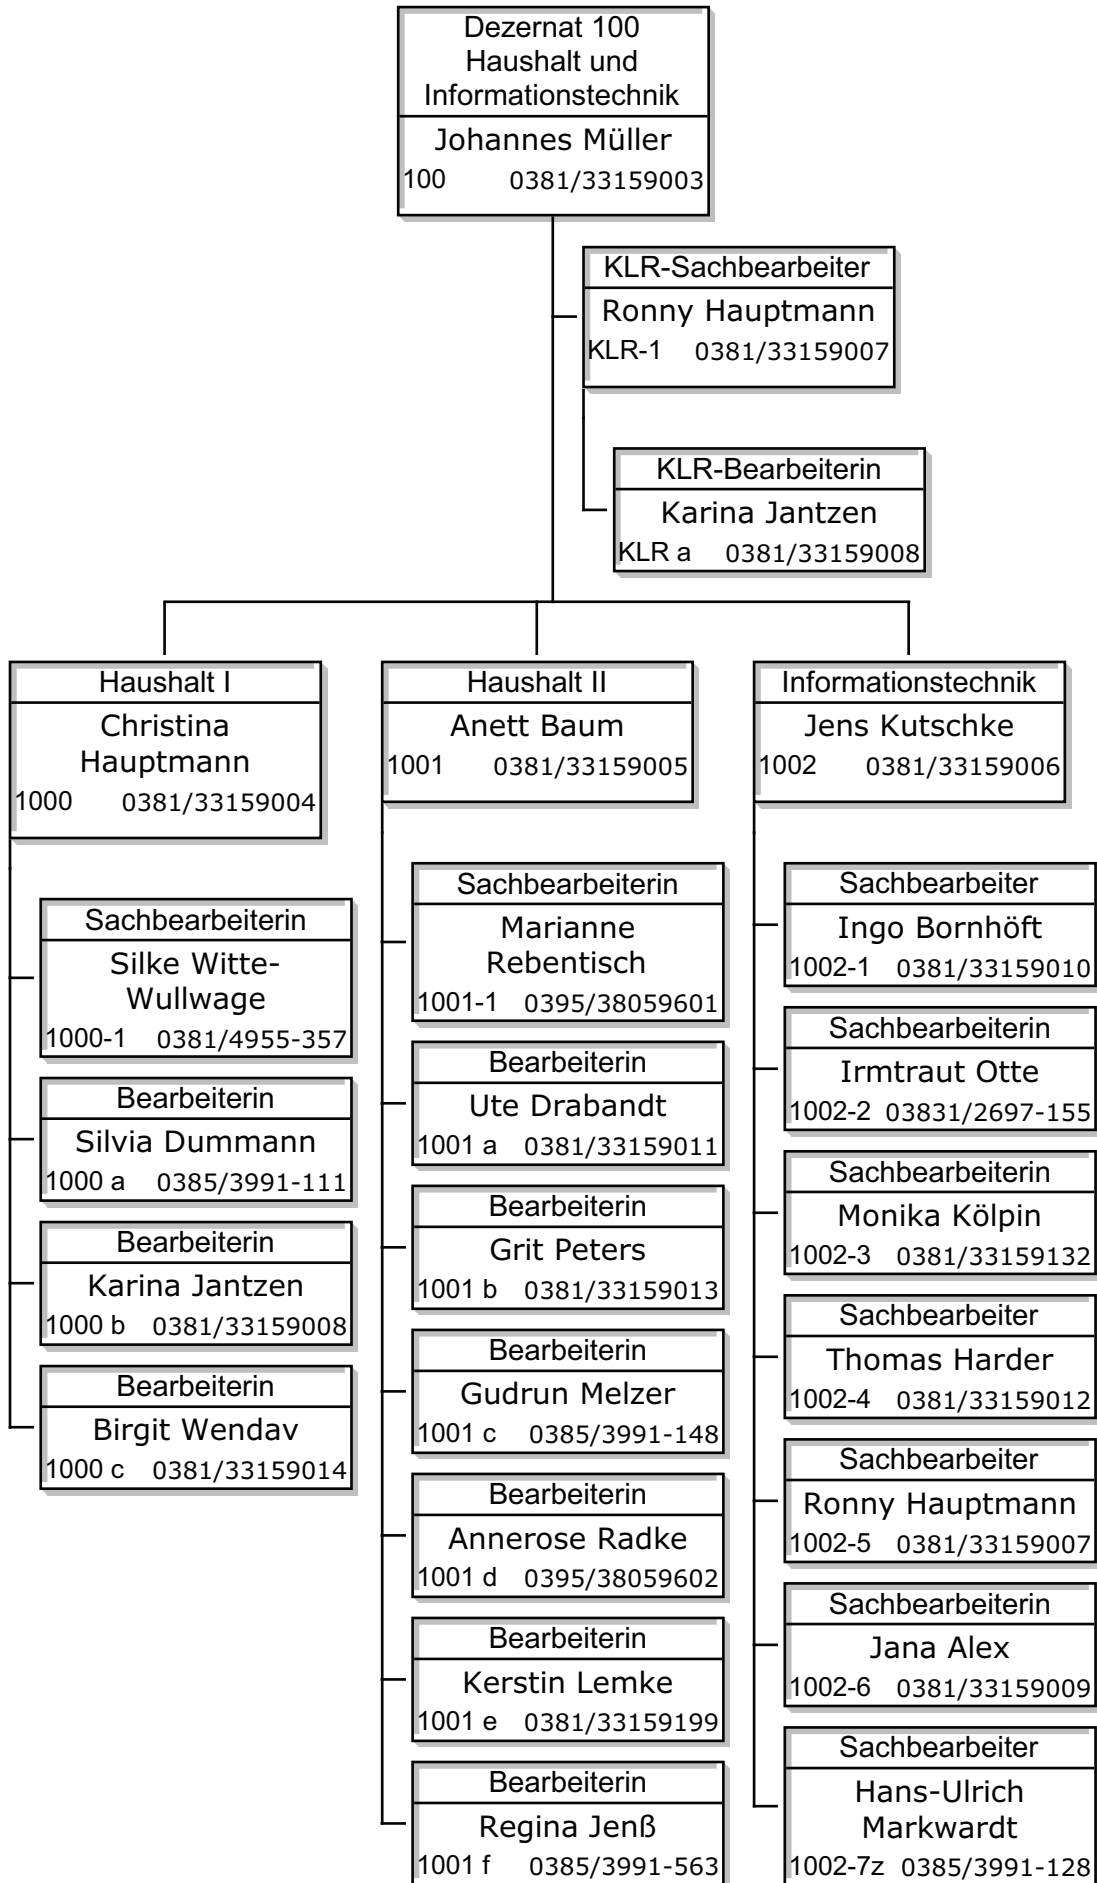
Dezernat 100
Haushalt und
Informationstechnik
Johannes Müller
100 0381/33159003

KLR-Sachbearbeiter
Ronny Hauptmann
KLR-1 0381/33159007

KLR-Bearbeiterin
Karina Jantzen
KLR a 0381/33159008

Haushalt I
Christina Hauptmann
1000 0381/33159004

Sachbearbeiterin
Silke Witte-Wullwage
1000-1 0381/4955-357

Bearbeiterin
Silvia Dummann
1000 a 0385/3991-111

Bearbeiterin
Karina Jantzen
1000 b 0381/33159008

Bearbeiterin
Birgit Wendav
1000 c 0381/33159014

Haushalt II
Anett Baum
1001 0381/33159005

Sachbearbeiterin
Marianne Rebentisch
1001-1 0395/38059601

Bearbeiterin
Ute Drabandt
1001 a 0381/33159011

Bearbeiterin
Grit Peters
1001 b 0381/33159013

Bearbeiterin
Gudrun Melzer
1001 c 0385/3991-148

Bearbeiterin
Annerose Radke
1001 d 0395/38059602

Bearbeiterin
Kerstin Lemke
1001 e 0381/33159199

Bearbeiterin
Regina Jenß
1001 f 0385/3991-563

Informationstechnik
Jens Kutschke
1002 0381/33159006

Sachbearbeiter
Ingo Bornhöft
1002-1 0381/33159010

Sachbearbeiterin
Irmtraut Otte
1002-2 03831/2697-155

Sachbearbeiterin
Monika Kölpin
1002-3 0381/33159132

Sachbearbeiter
Thomas Harder
1002-4 0381/33159012

Sachbearbeiter
Ronny Hauptmann
1002-5 0381/33159007

Sachbearbeiterin
Jana Alex
1002-6 0381/33159009

Sachbearbeiter
Hans-Ulrich Markwardt
1002-7z 0385/3991-128